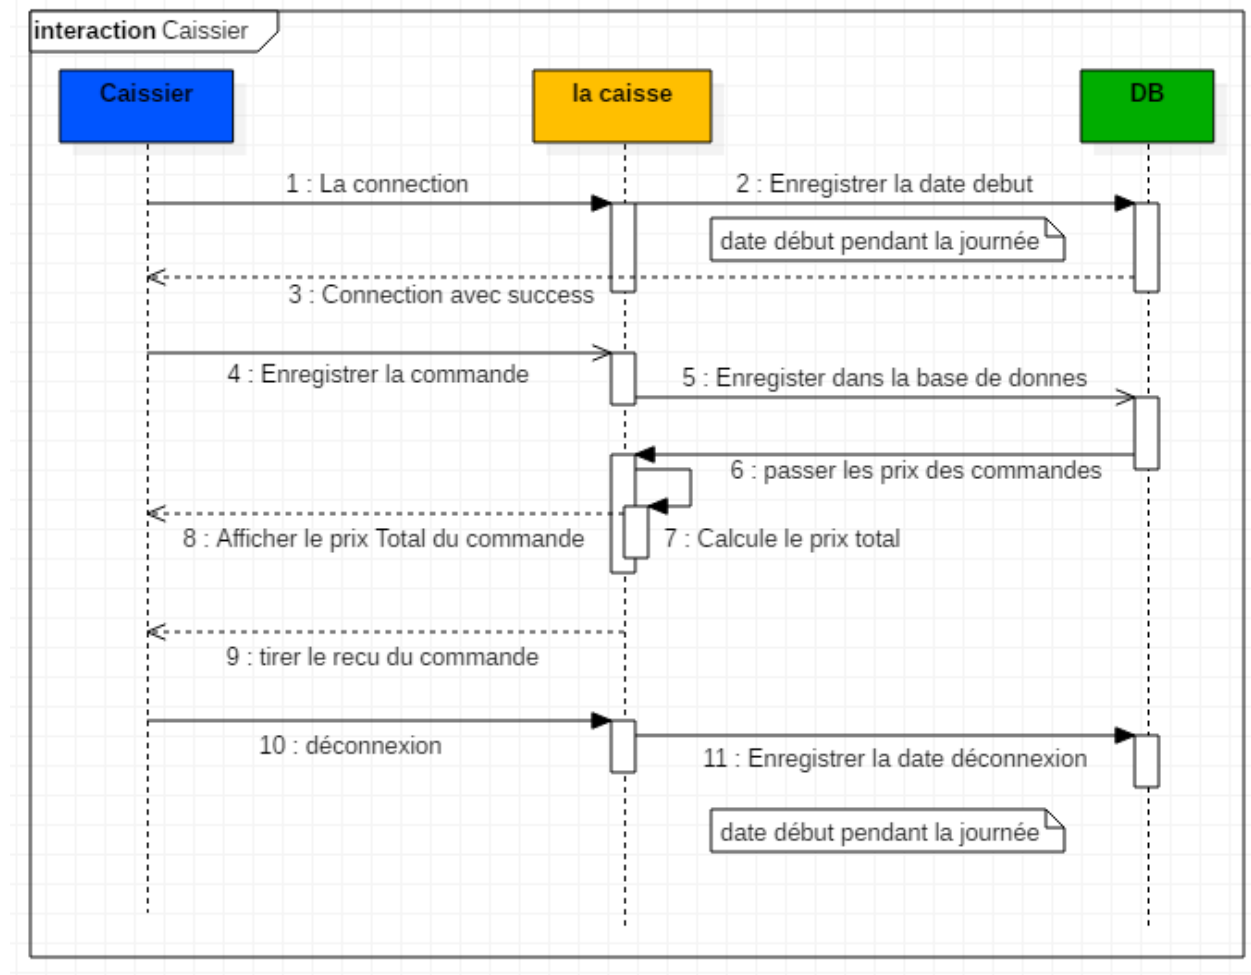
interaction Caissier

Caissier

la caisse

DB

1 : La connection

2 : Enregistrer la date debut

date début pendant la journée

3 : Connection avec success

4 : Enregistrer la commande

5 : Enregister dans la base de donnes

6 : passer les prix des commandes

8 : Afficher le prix Total du commande

7 : Calcule le prix total

9 : tirer le recu du commande

10 : déconnexion

11 : Enregistrer la date déconnexion

date début pendant la journée